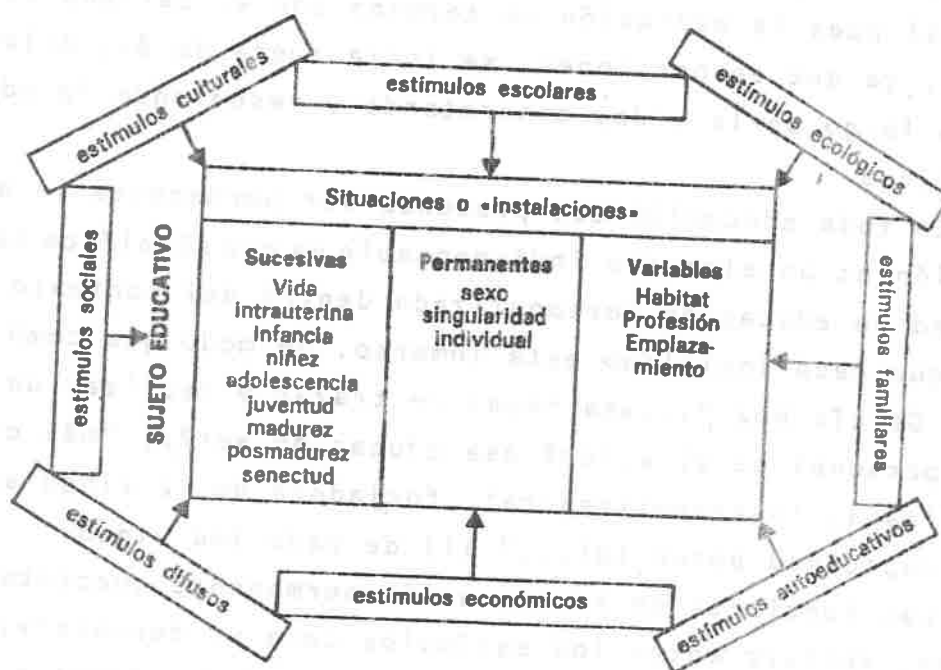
estímulos culturales

estímulos escolares

estímulos ecológicos

estímulos sociales

Situaciones o «instalaciones»

SUJETO EDUCATIVO

Sucesivas
Vida intrauterina
Infancia
niñez
adolescencia
juventud
madurez
posmadurez
senectud

Permanentes
sexo
singularidad individual

Variables
Habitat
Profesión
Emplazamiento

estímulos familiares

estímulos difusos

estímulos económicos

estímulos autoeducativos